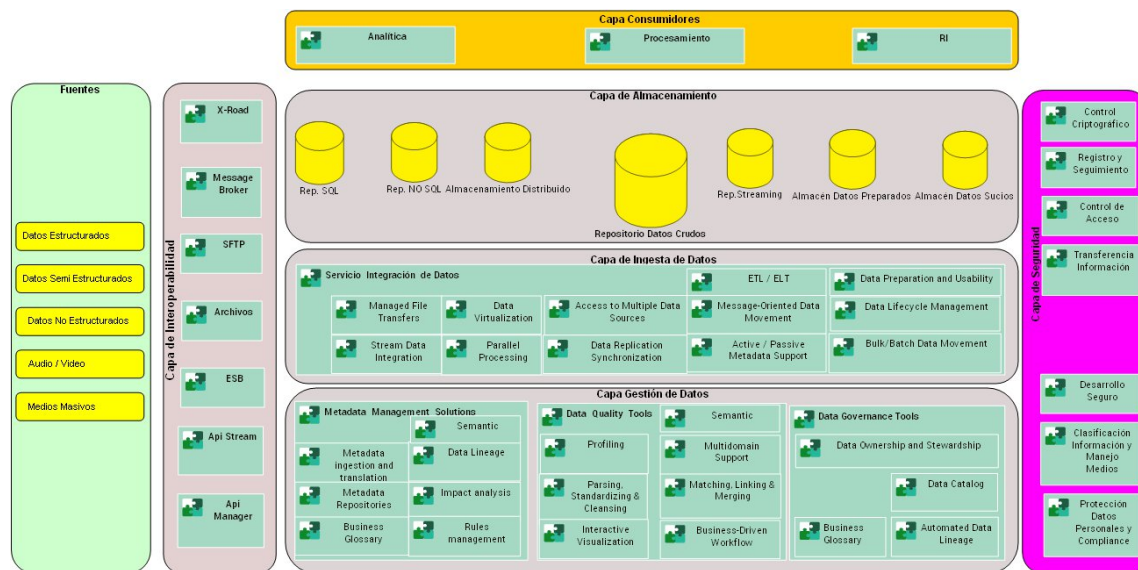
Capa Consumidores

Analítica

Procesamiento

RI

Fuentes

Datos Estructurados

Datos Semi Estructurados

Datos No Estructurados

Audio / Video

Medios Masivos

Capa de Interoperabilidad

X-Road

Message Broker

SFTP

Archivos

ESB

Api Stream

Api Manager

Capa de Almacenamiento

Rep. SQL

Rep. NO SQL

Almacenamiento Distribuido

Repositorio Datos Crudos

Rep.Streaming

Almacén Datos Preparados

Almacen Datos Sucios

Capa de Ingesta de Datos

Servicio Integración de Datos

ETL / ELT

Data Preparation and Usability

Managed File Transfers

Data Virtualization

Access to Multiple Data Sources

Message-Oriented Data Movement

Data Lifecycle Management

Stream Data Integration

Parallel Processing

Data Replication Synchronization

Active / Passive Metadata Support

Bulk/Batch Data Movement

Capa Gestión de Datos

Metadata Management Solutions

Semantic

Metadata ingestion and translation

Data Lineage

Metadata Repositories

Impact analysis

Business Glossary

Rules management

Data Quality Tools

Semantic

Profiling

Multidomain Support

Parsing, Standardizing & Cleansing

Matching, Linking & Merging

Interactive Visualization

Business-Driven Workflow

Data Governance Tools

Data Ownership and Stewardship

Data Catalog

Business Glossary

Automated Data Lineage

Capa de Seguridad

Control Criptográfico

Registro y Seguimiento

Control de Acceso

Transferencia Información

Desarrollo Seguro

Clasificación Información y Manejo Medios

Protección Datos Personales y Compliance